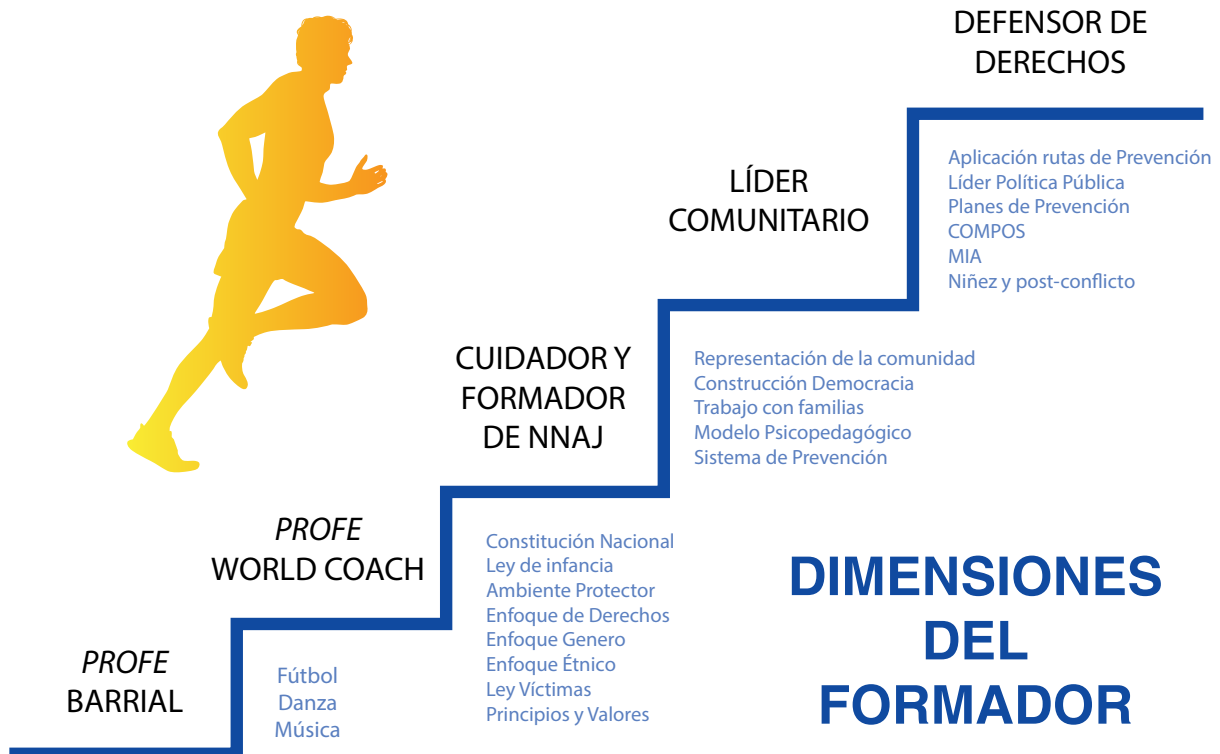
DEFENSOR DE DERECHOS

Aplicación rutas de Prevención
Líder Política Pública
Planes de Prevención
COMPOS
MIA
Niñez y post-conflicto

LÍDER COMUNITARIO

Representación de la comunidad
Construcción Democracia
Trabajo con familias
Modelo Psicopedagógico
Sistema de Prevención

CUIDADOR Y FORMADOR DE NNAJ

Constitución Nacional
Ley de infancia
Ambiente Protector
Enfoque de Derechos
Enfoque Genero
Enfoque Étnico
Ley Víctimas
Principios y Valores

*PROFE* WORLD COACH

Fútbol
Danza
Música

*PROFE* BARRIAL

DIMENSIONES DEL FORMADOR